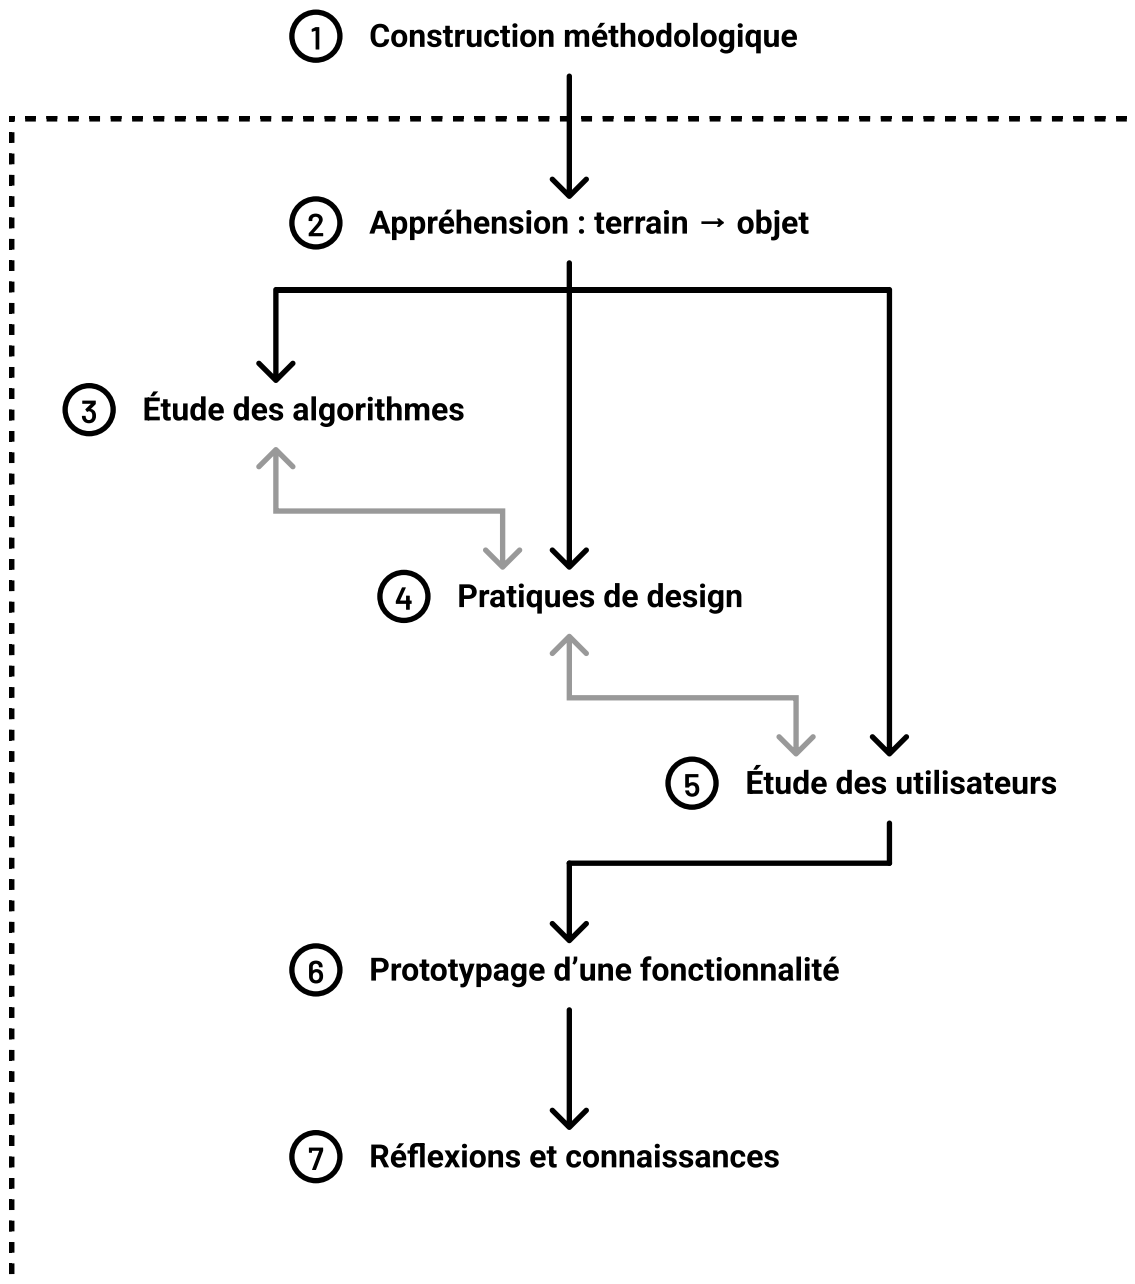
1 Construction méthodologique

2 Appréhension : terrain → objet

3 Étude des algorithmes

4 Pratiques de design

5 Étude des utilisateurs

6 Prototypage d’une fonctionnalité

7 Réflexions et connaissances